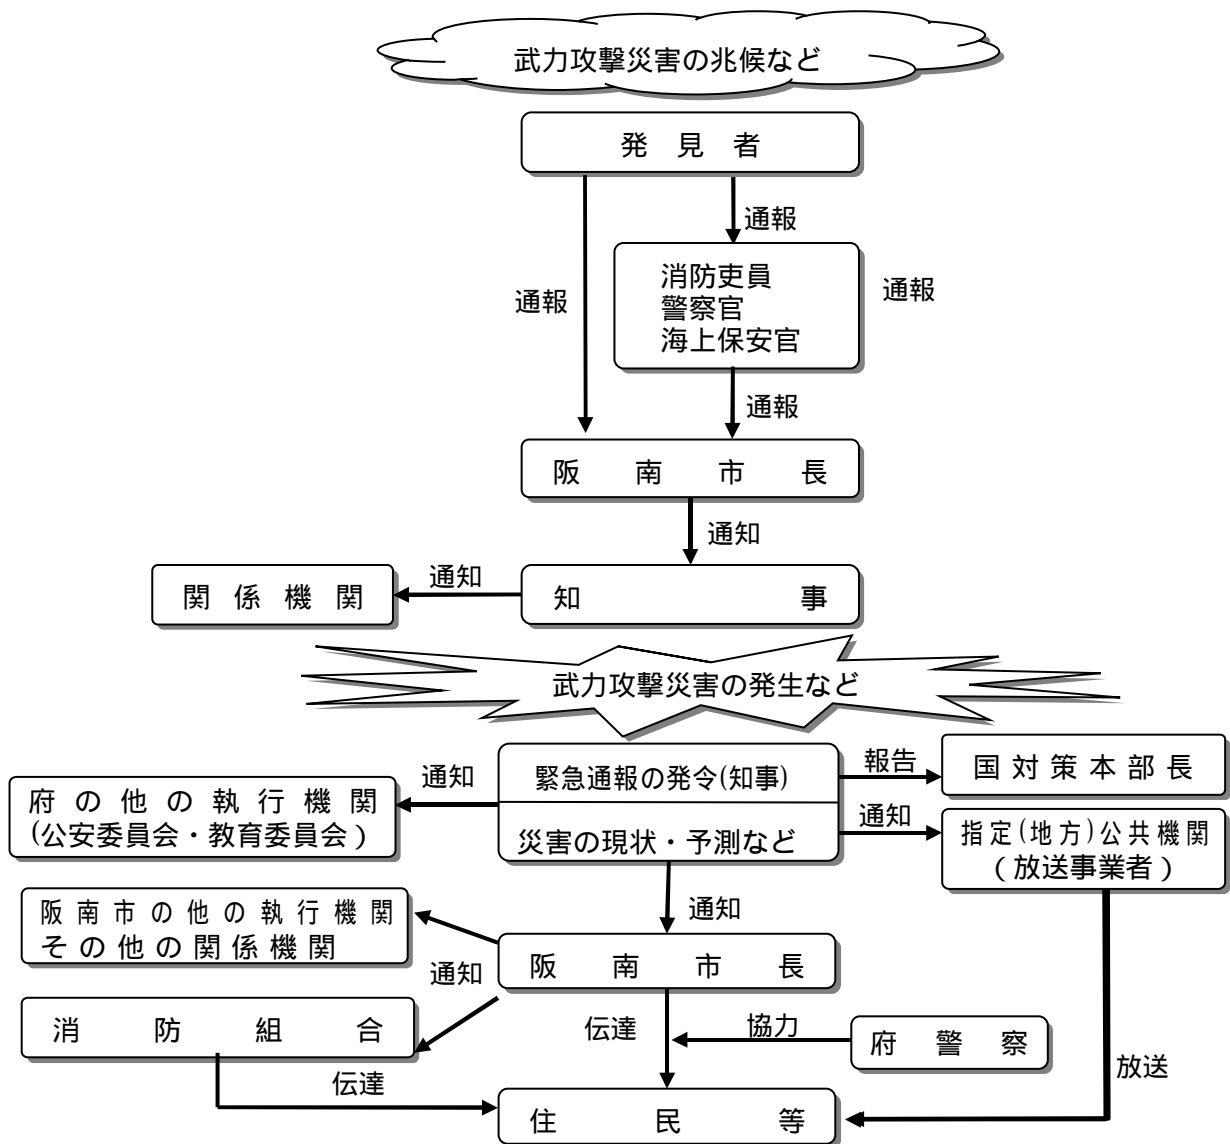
武力攻撃災害の兆候など

発 見 者

通報

通報

消防吏員
警察官
海上保安官

通報

通報

阪 南 市 長

通知

関 係 機 関

通知

知 事

武力攻撃災害の発生など

緊急通報の発令(知事)

災害の現状・予測など

報告

国 対 策 本 部 長

通知

府 の 他 の 執 行 機 関
(公安委員会・教育委員会)

通知

指定(地方)公共機関
(放送事業者)

通知

阪 南 市 の 他 の 執 行 機 関
そ の 他 の 関 係 機 関

通知

阪 南 市 長

消 防 組 合

伝達

協力

府 警 察

放送

伝達

住 民 等